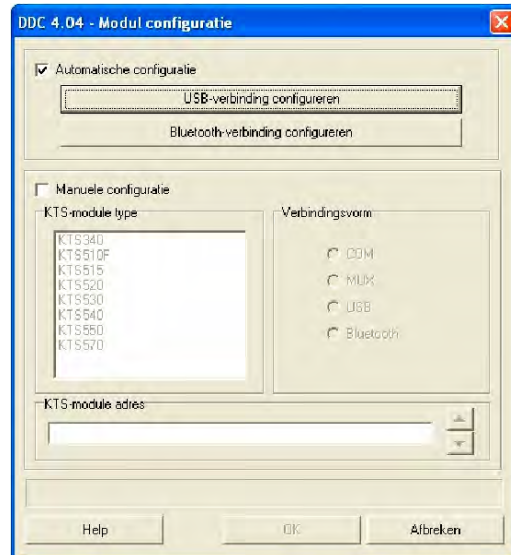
DDC 4.04 - Modul configuratie

Automatische configuratie

USB-verbinding configureren

Bluetooth-verbinding configureren

Manuele configuratie

KTS-module type

KTS340
KTS510F
KTS515
KTS520
KTS530
KTS540
KTS550
KTS570

Verbindingsvorm

COM
MUX
USB
Bluetooth

KTS-module adres

Help

OK

Afbreken